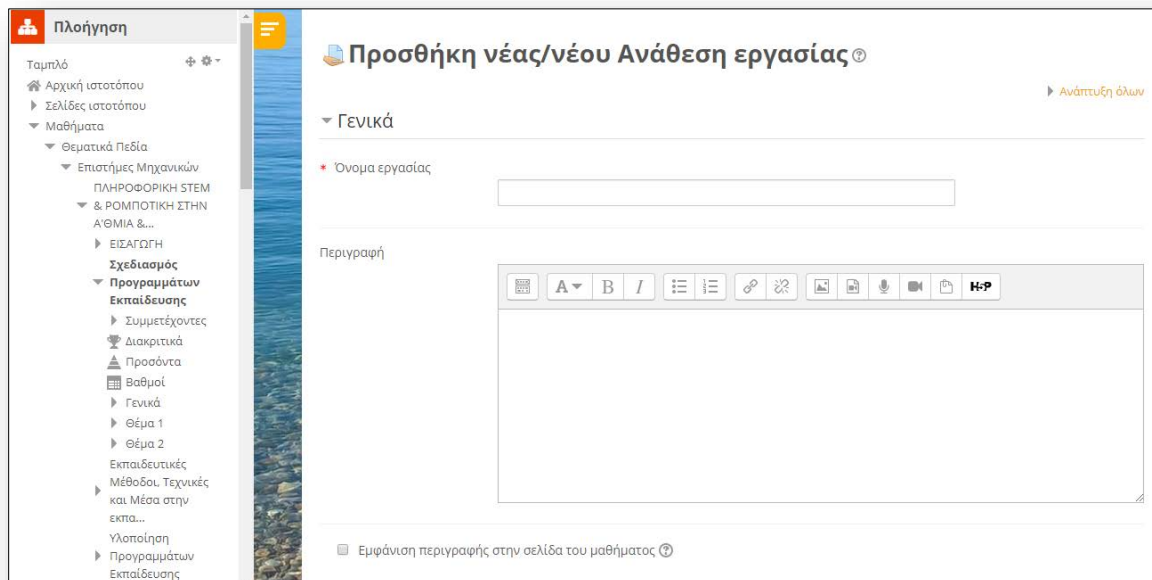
Πλοήγηση

Ταμπλό

Αρχική ιστοτόπου

Σελίδες ιστοτόπου

Μαθήματα

Θεματικά Πεδία

Επιστήμες Μηχανικών

ΠΛΗΡΟΦΟΡΙΚΗ STEM & ΡΟΜΠΟΤΙΚΗ ΣΤΗΝ Α'ΘΜΙΑ &...

ΕΙΣΑΓΩΓΗ

Σχεδιασμός Προγραμμάτων Εκπαίδευσης

Συμμετέχοντες

Διακριτικά

Προσόντα

Βαθμοί

Γενικά

Θέμα 1

Θέμα 2

Εκπαιδευτικές Μέθοδοι, Τεχνικές και Μέσα στην εκπα...

Υλοποίηση Προγραμμάτων Εκπαίδευσης

Προσθήκη νέας/νέου Ανάθεση εργασίας

Ανάπτυξη όλων

Γενικά

Όνομα εργασίας

Περιγραφή

H-P

Εμφάνιση περιγραφής στην σελίδα του μαθήματος